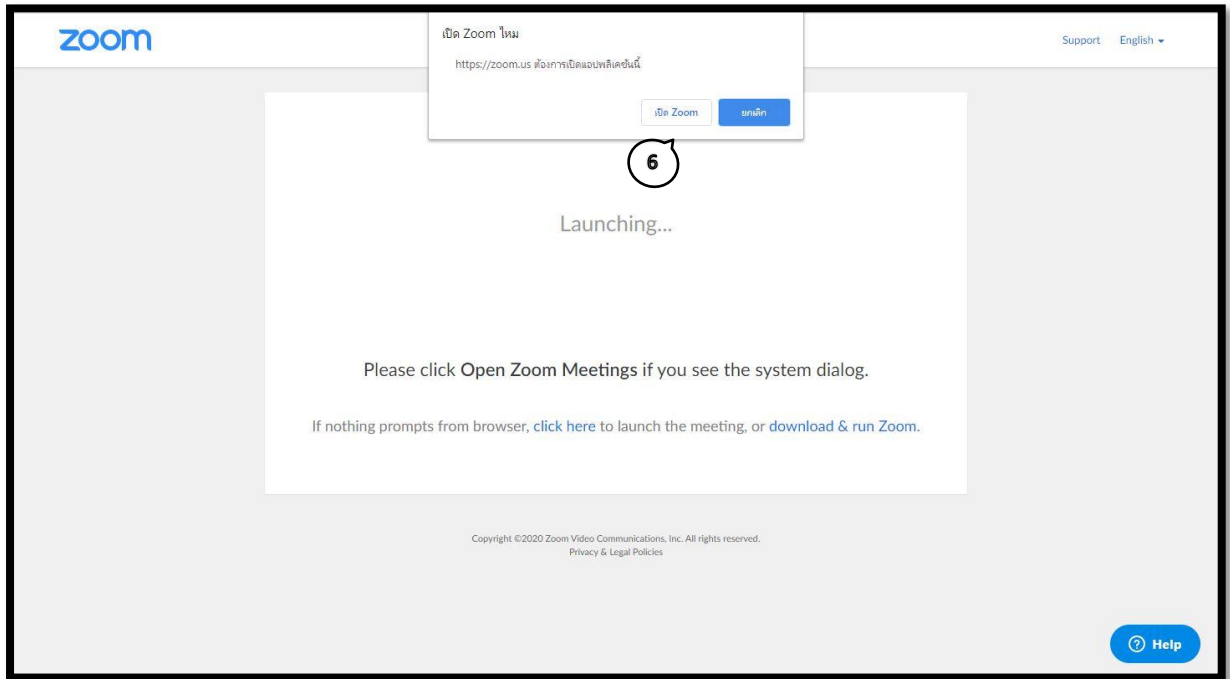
zoom

เปิด Zoom ไหม

https://zoom.us ต้องการเปิดแอปพลิเคชันนี้

เปิด Zoom ยกเลิก

Support English

6

Launching...

Please click Open Zoom Meetings if you see the system dialog.

If nothing prompts from browser, click here to launch the meeting, or download & run Zoom.

Copyright ©2020 Zoom Video Communications, Inc. All rights reserved.
Privacy & Legal Policies

Help